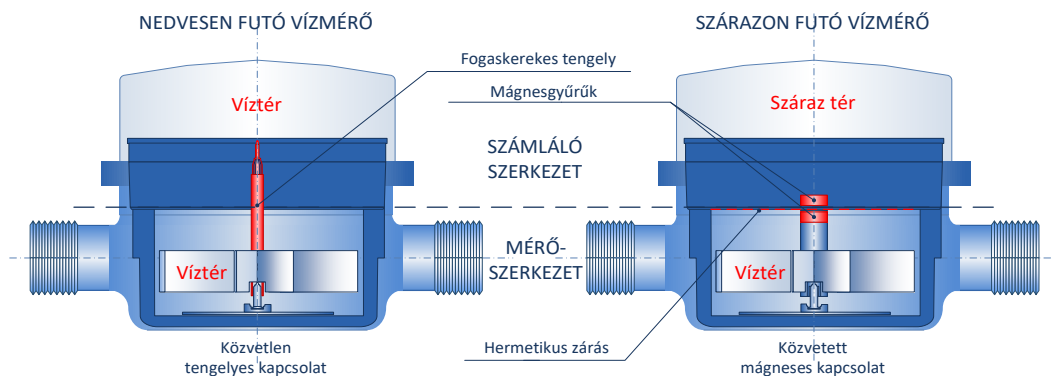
NEDVESEN FUTÓ VÍZMÉRŐ

SZÁRAZON FUTÓ VÍZMÉRŐ

Fogaskerekes tengely

Mágnesgyűrűk

Víztér

Száraz tér

SZÁMLÁLÓ SZERKEZET

MÉRŐ-SZERKEZET

Víztér

Víztér

Hermetikus zárás

Közvetlen tengelyes kapcsolat

Közvetett mágneses kapcsolat